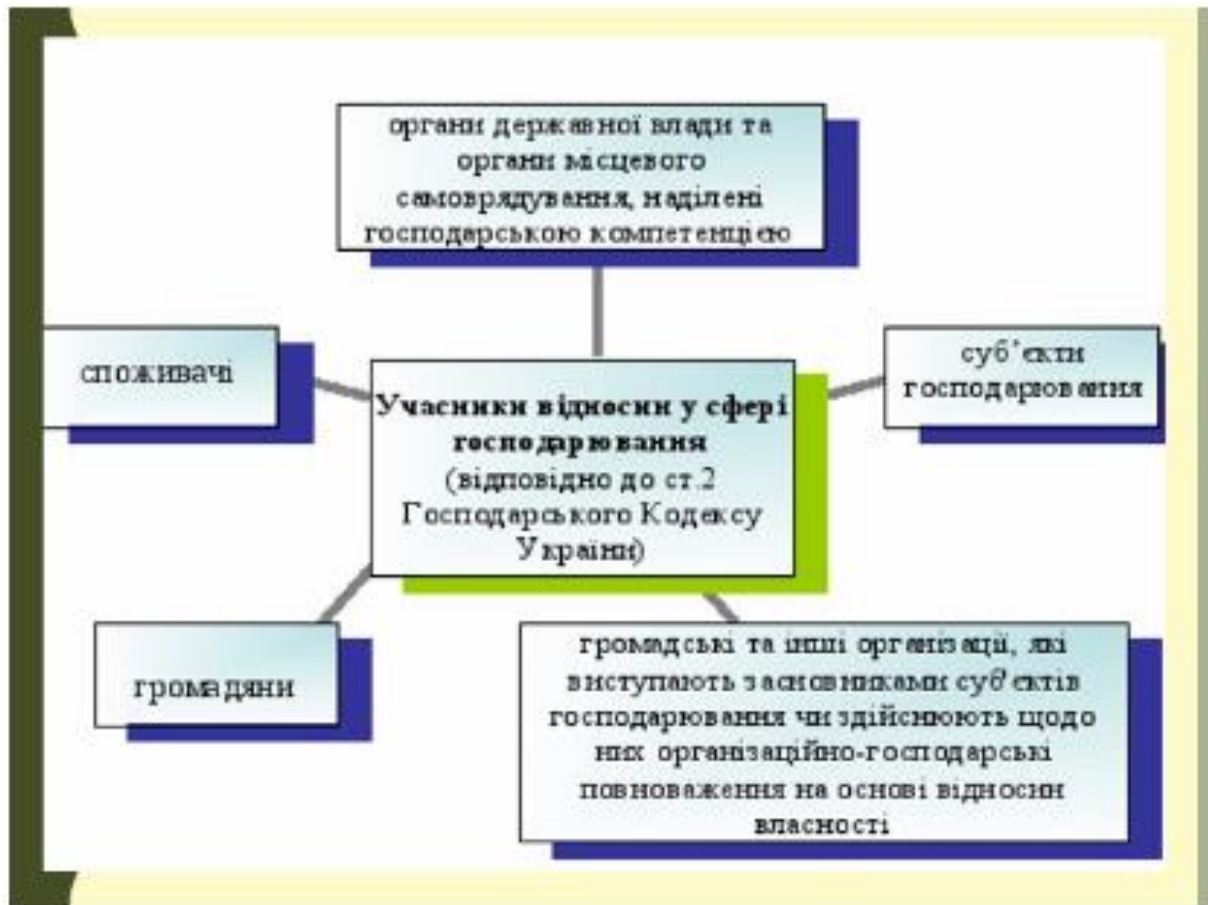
органи державної влади та органи місцевого самоврядування, наділені господарською компетенцією

споживачі

Учасники відносин у сфері господарювання
(відповідно до ст.2 Господарського Кодексу України)

суб'єкти господарювання

громадяни

громадські та інші організації, які виступають засновниками суб'єктів господарювання чи здійснюють щодо них організаційно-господарські повноваження на основі відносин власності